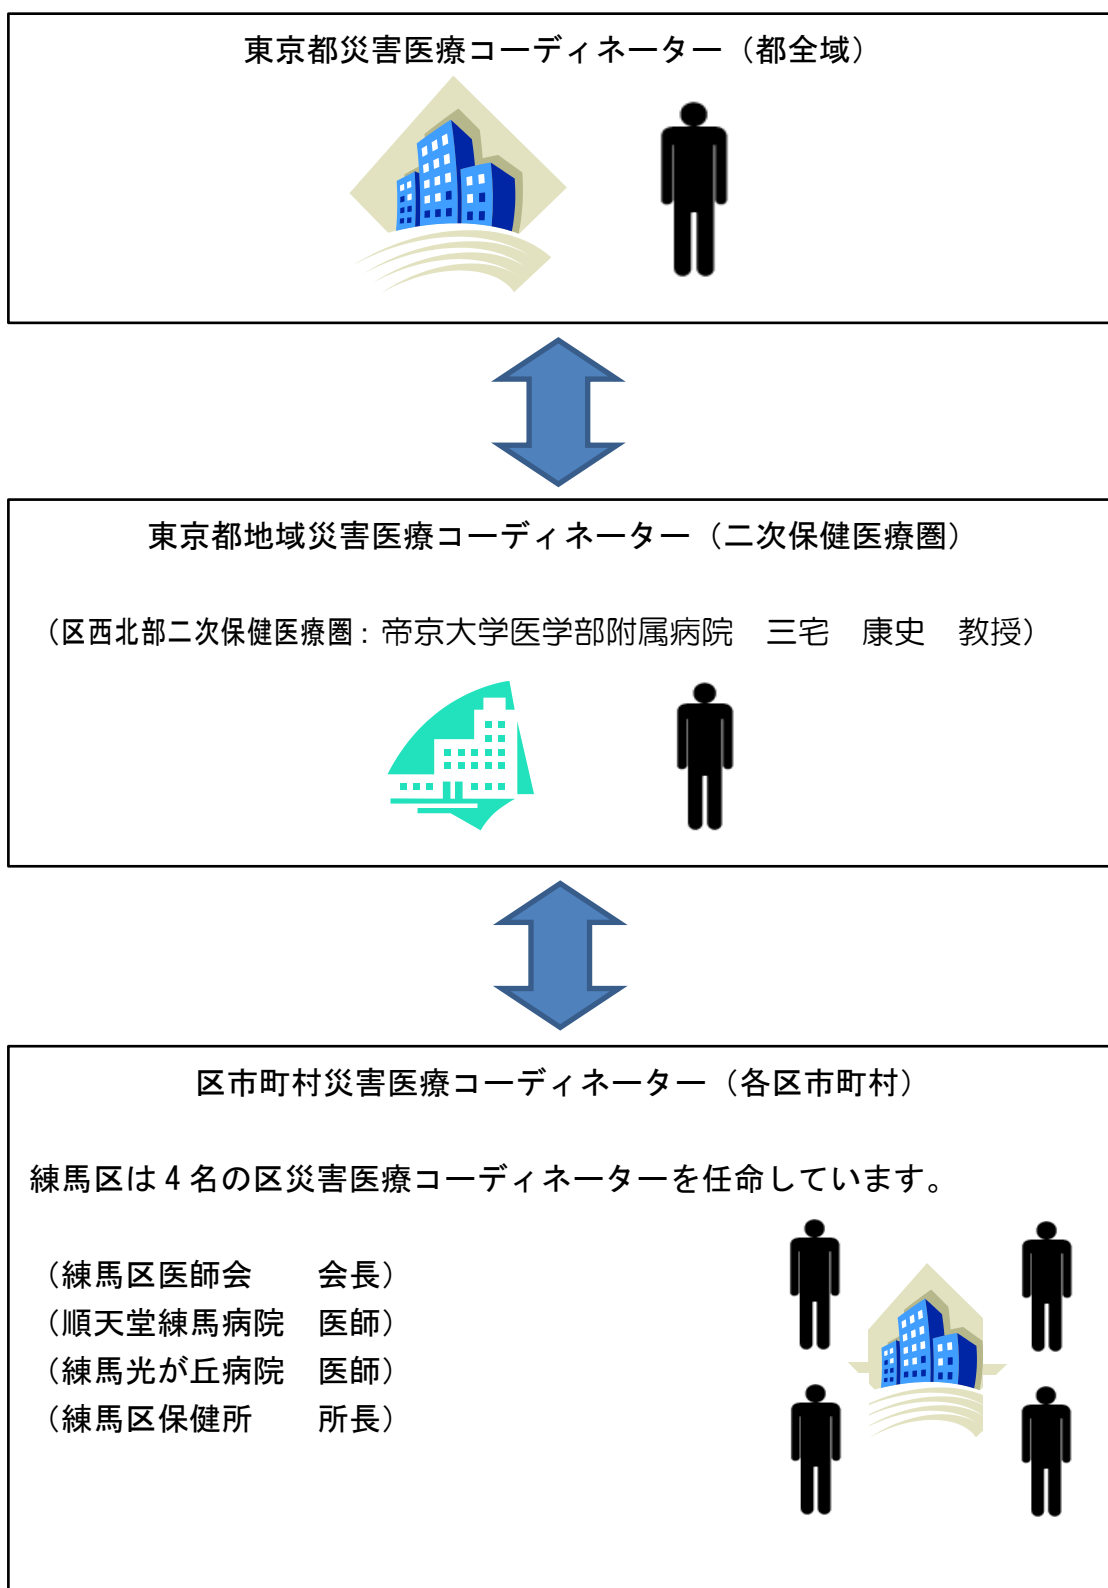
東京都災害医療コーディネーター（都全域）

東京都地域災害医療コーディネーター（二次保健医療圏）

（区西北部二次保健医療圏：帝京大学医学部附属病院　三宅　康史　教授）

区市町村災害医療コーディネーター（各区市町村）

練馬区は４名の区災害医療コーディネーターを任命しています。

（練馬区医師会　　会長）
（順天堂練馬病院　医師）
（練馬光が丘病院　医師）
（練馬区保健所　　所長）